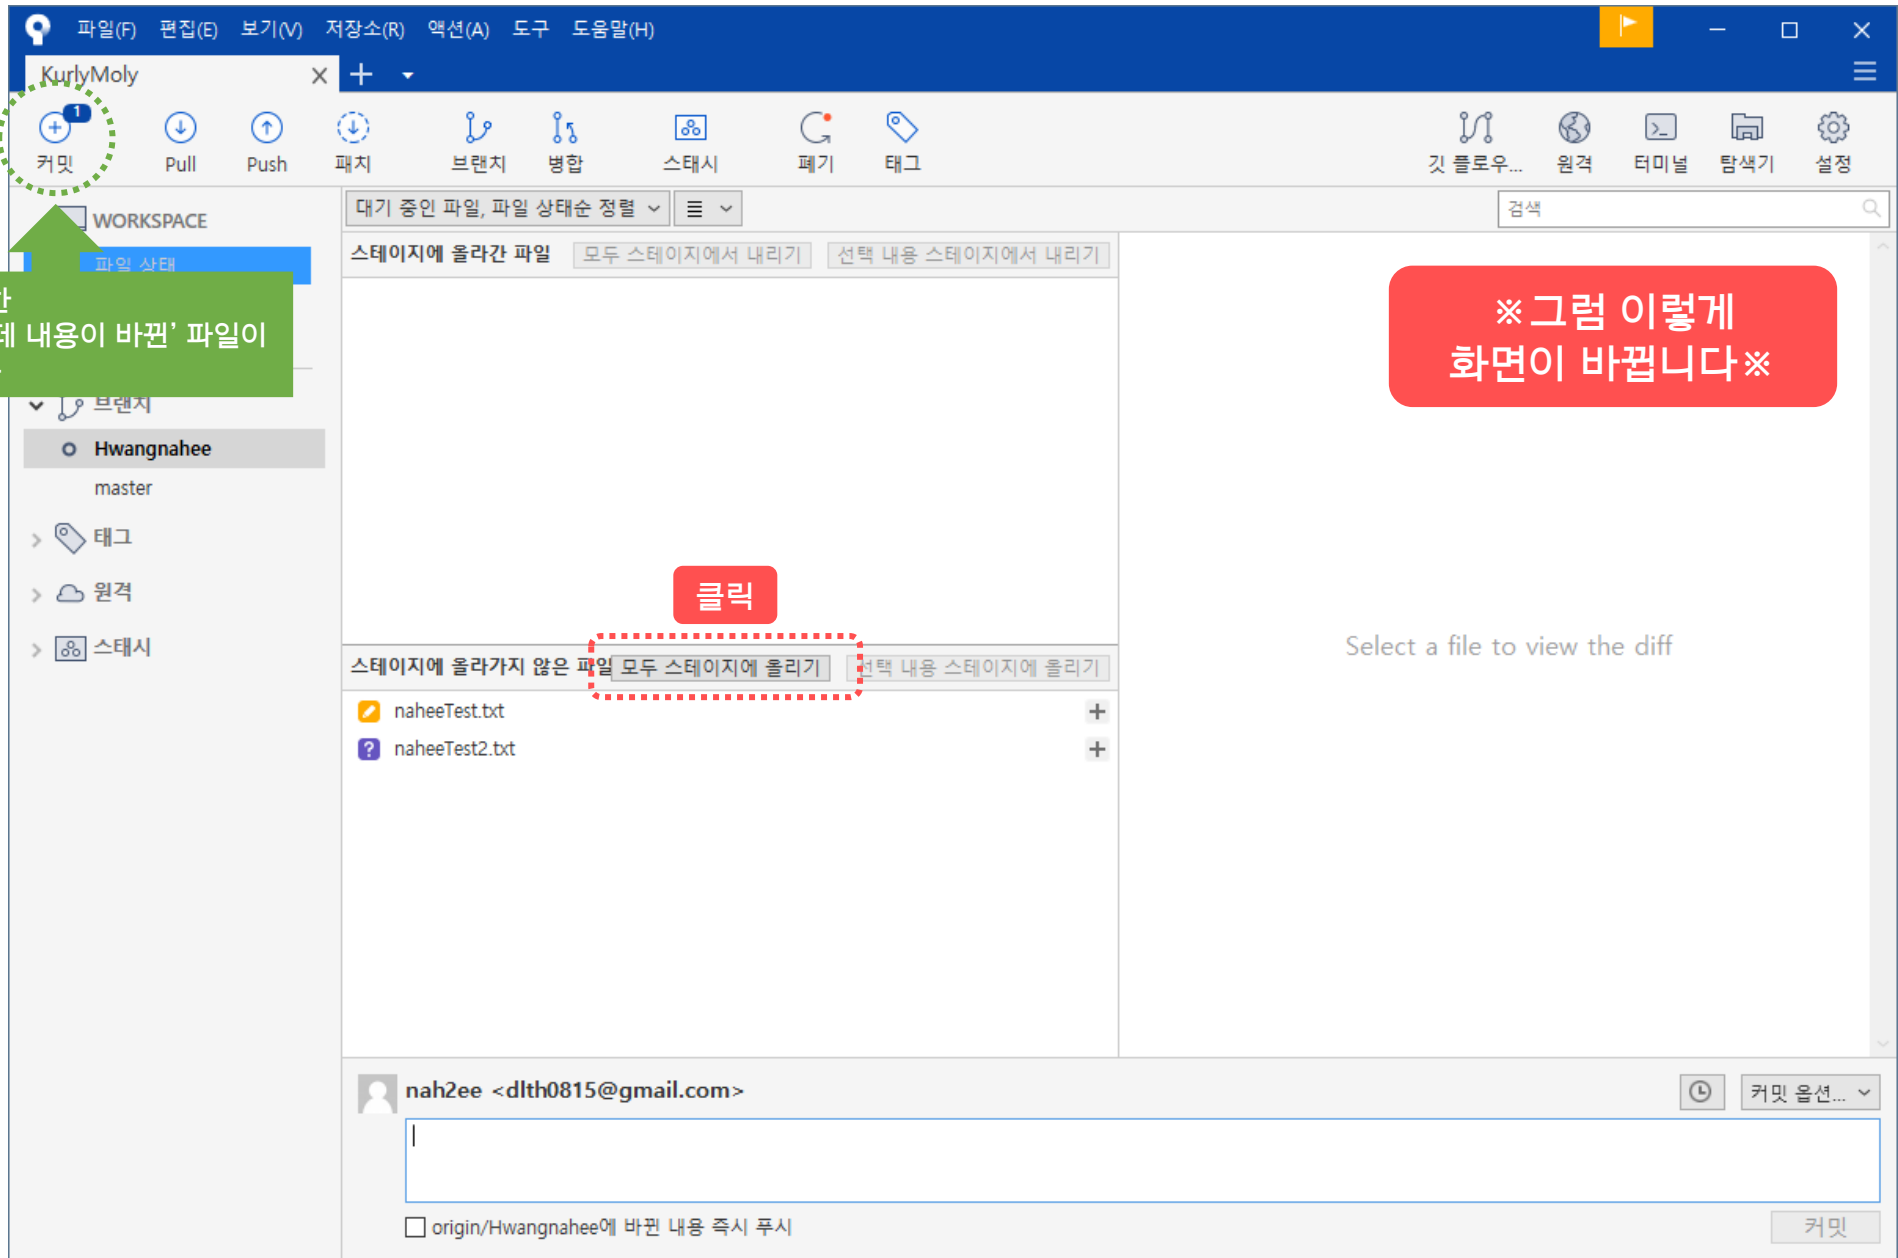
파일(F) 편집(E) 보기(V) 저장소(R) 액션(A) 도구 도움말(H)

KurlyMoly

1
커밋 Pull Push 패치 브랜치 병합 스태시 폐기 태그 깃 플로우... 원격 터미널 탐색기 설정

WORKSPACE
파일 상태

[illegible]안
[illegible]에 내용이 바뀐' 파일이
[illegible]

브랜치
Hwangnahee
master
태그
원격
스태시

대기 중인 파일, 파일 상태순 정렬
검색

스테이지에 올라간 파일 모두 스테이지에서 내리기 선택 내용 스테이지에서 내리기

※그럼 이렇게 화면이 바뀝니다※

클릭

스테이지에 올라가지 않은 파일 모두 스테이지에 올리기 선택 내용 스테이지에 올리기

naheeTest.txt
naheeTest2.txt

Select a file to view the diff

nah2ee <dlth0815@gmail.com>
커밋 옵션...

origin/Hwangnahee에 바뀐 내용 즉시 푸시
커밋